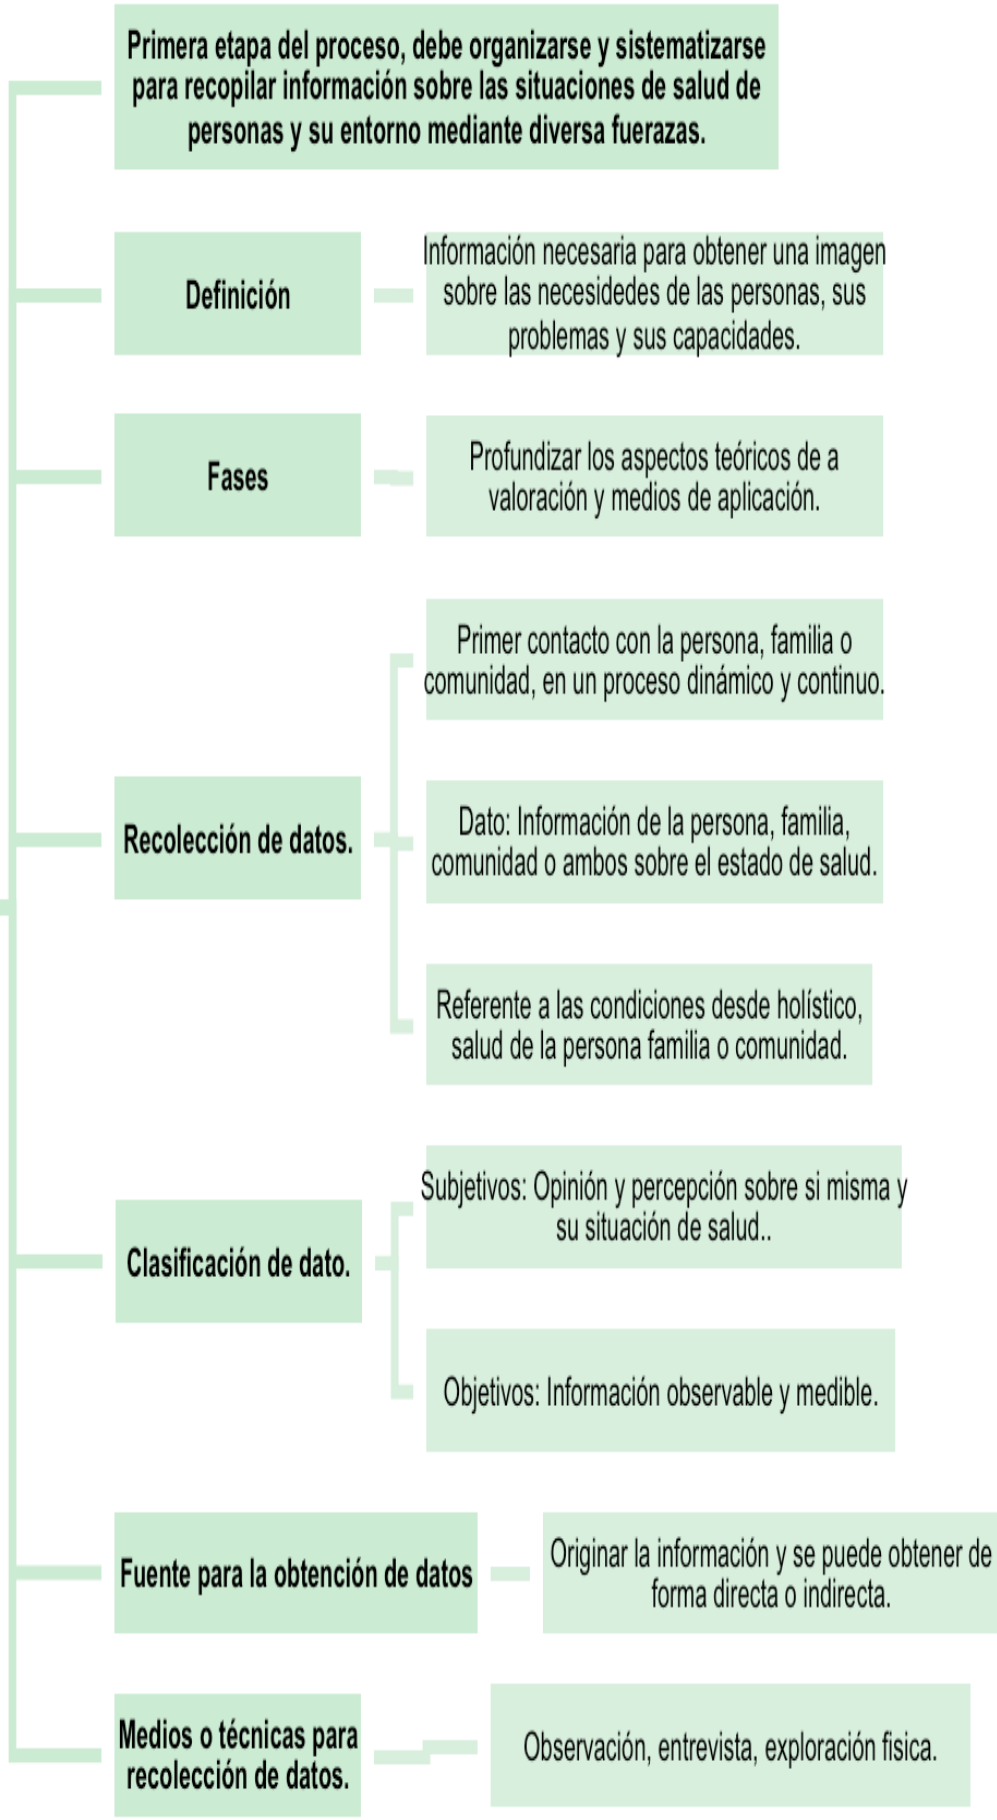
Primera etapa del proceso, debe organizarse y sistematizarse para recopilar información sobre las situaciones de salud de personas y su entorno mediante diversa fuerazas.

Definición

Información necesaria para obtener una imagen sobre las necesidedes de las personas, sus problemas y sus capacidades.

Fases

Profundizar los aspectos teóricos de a valoración y medios de aplicación.

Recolección de datos.

Primer contacto con la persona, familia o comunidad, en un proceso dinámico y continuo.

Dato: Información de la persona, familia, comunidad o ambos sobre el estado de salud.

Referente a las condiciones desde holístico, salud de la persona familia o comunidad.

Clasificación de dato.

Subjetivos: Opinión y percepción sobre si misma y su situación de salud..

Objetivos: Información observable y medible.

Fuente para la obtención de datos

Originar la información y se puede obtener de forma directa o indirecta.

Medios o técnicas para recolección de datos.

Observación, entrevista, exploración fisica.